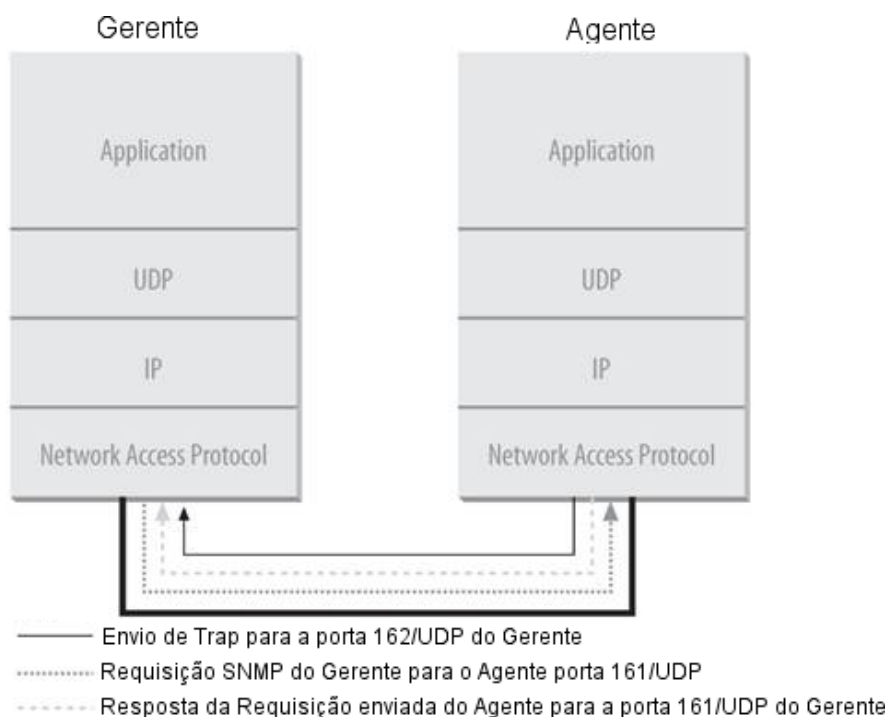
Gerente

Application

UDP

IP

Network Access Protocol

Agente

Application

UDP

IP

Network Access Protocol

Envio de Trap para a porta 162/UDP do Gerente

Requisição SNMP do Gerente para o Agente porta 161/UDP

Resposta da Requisição enviada do Agente para a porta 161/UDP do Gerente